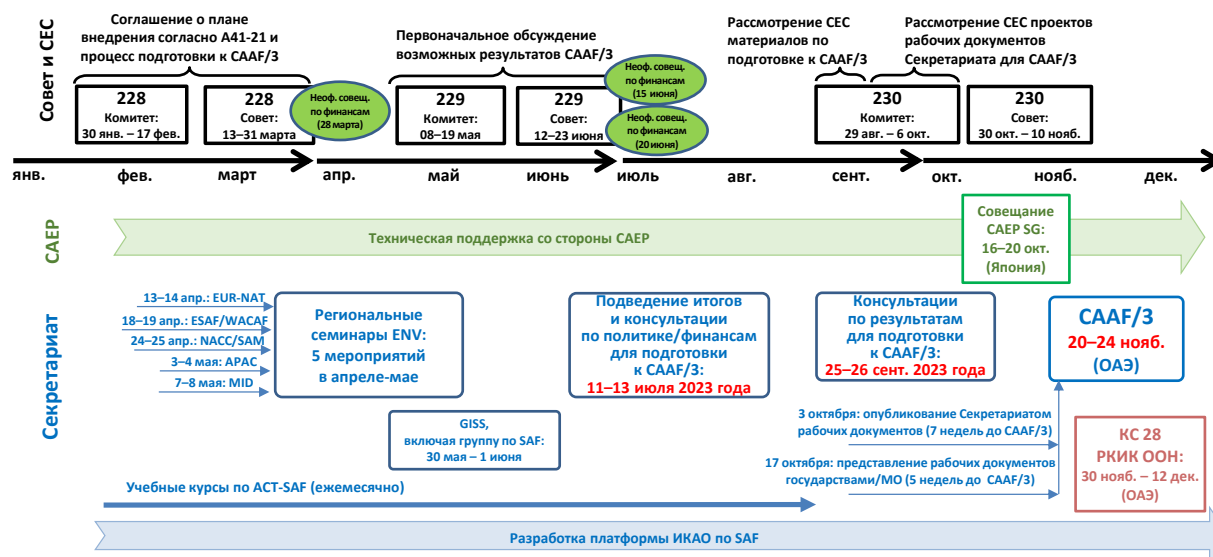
Совет и CEC

Соглашение о плане внедрения согласно A41-21 и процесс подготовки к CAAF/3

Первоначальное обсуждение возможных результатов CAAF/3

Рассмотрение CEC материалов по подготовке к CAAF/3

Рассмотрение CEC проектов рабочих документов Секретариата для CAAF/3

228
Комитет:
30 янв. – 17 фев.

228
Совет:
13–31 марта

Неоф. совещ. по финансам (28 марта)

229
Комитет:
08–19 мая

229
Совет:
12–23 июня

Неоф. совещ. по финансам (15 июня)

Неоф. совещ. по финансам (20 июня)

230
Комитет:
29 авг. – 6 окт.

230
Совет:
30 окт. – 10 нояб.

янв. фев. март апр. май июнь июль авг. сент. окт. нояб. дек.

CAEP

Техническая поддержка со стороны CAEP

Совещание CAEP SG: 16–20 окт. (Япония)

Секретариат

13–14 апр.: EUR-NAT
18–19 апр.: ESAF/WACAF
24–25 апр.: NACC/SAM
3–4 мая: APAC
7–8 мая: MID

Региональные семинары ENV: 5 мероприятий в апреле-мае

Подведение итогов и консультации по политике/финансам для подготовки к CAAF/3: 11–13 июля 2023 года

Консультации по результатам для подготовки к CAAF/3: 25–26 сент. 2023 года

CAAF/3
20–24 нояб.
(ОАЭ)

GISS, включая группу по SAF: 30 мая – 1 июня

3 октября: опубликование Секретариатом рабочих документов (7 недель до CAAF/3)

17 октября: представление рабочих документов государствами/МО (5 недель до CAAF/3)

КС 28 РКИК ООН: 30 нояб. – 12 дек. (ОАЭ)

Учебные курсы по ACT-SAF (ежемесячно)

Разработка платформы ИКАО по SAF